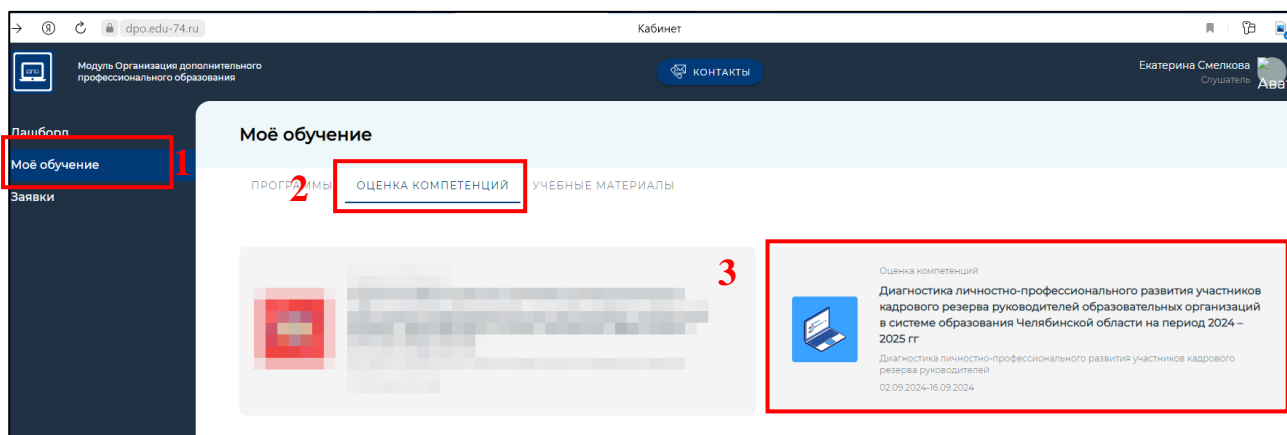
dpo.edu-74.ru
Кабинет

dpo
Модуль Организация дополнительного профессионального образования
КОНТАКТЫ
Екатерина Смелкова
Слушатель
Ава

Дашборд
Моё обучение
1
Заявки

Моё обучение

ПРОГРАММЫ
2
ОЦЕНКА КОМПЕТЕНЦИЙ
УЧЕБНЫЕ МАТЕРИАЛЫ

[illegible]

3
Оценка компетенций
Диагностика личностно-профессионального развития участников кадрового резерва руководителей образовательных организаций в системе образования Челябинской области на период 2024 – 2025 гг
Диагностика личностно-профессионального развития участников кадрового резерва руководителей
02.09.2024-16.09.2024